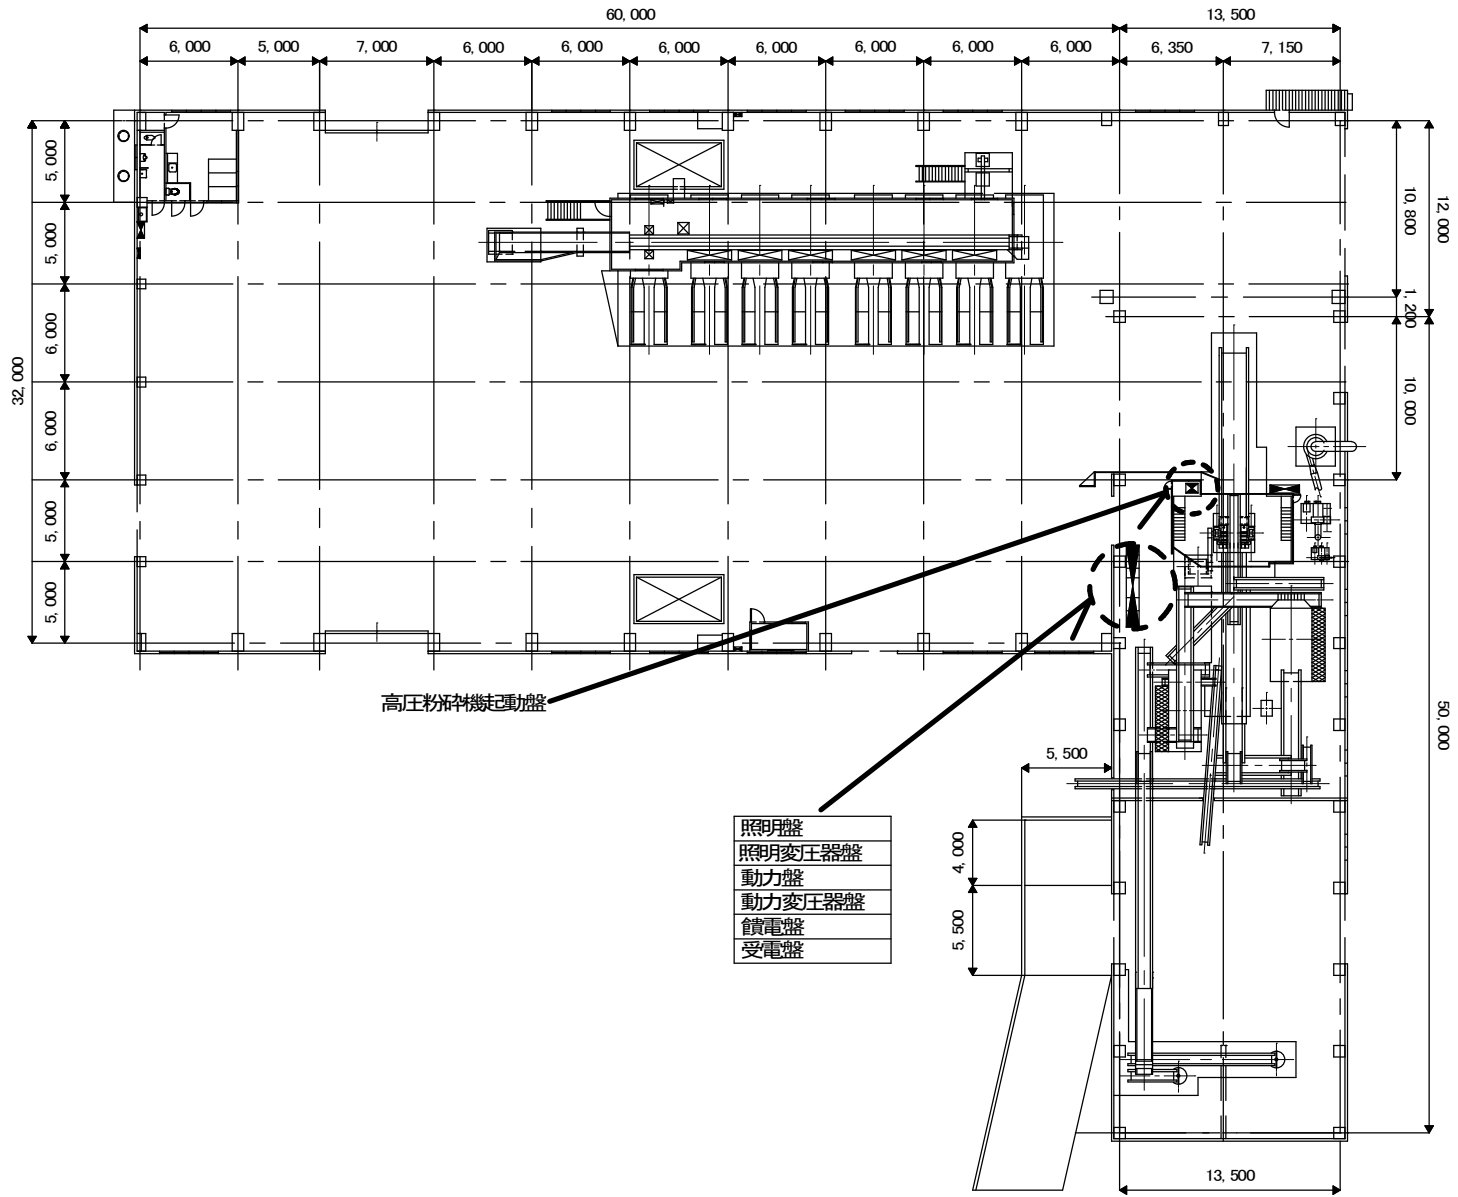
60, 000
13, 500
6, 000
5, 000
7, 000
6, 000
6, 000
6, 000
6, 000
6, 000
6, 000
6, 000
6, 350
7, 150

5, 000
5, 000
6, 000
32, 000
6, 000
5, 000
5, 000

10, 800
12, 000
1, 200
10, 000
50, 000

高圧粉砕機起動盤

5, 500
4, 000
5, 500

| 照明盤 |
|---|
| 照明変圧器盤 |
| 動力盤 |
| 動力変圧器盤 |
| 饋電盤 |
| 受電盤 |

13, 500